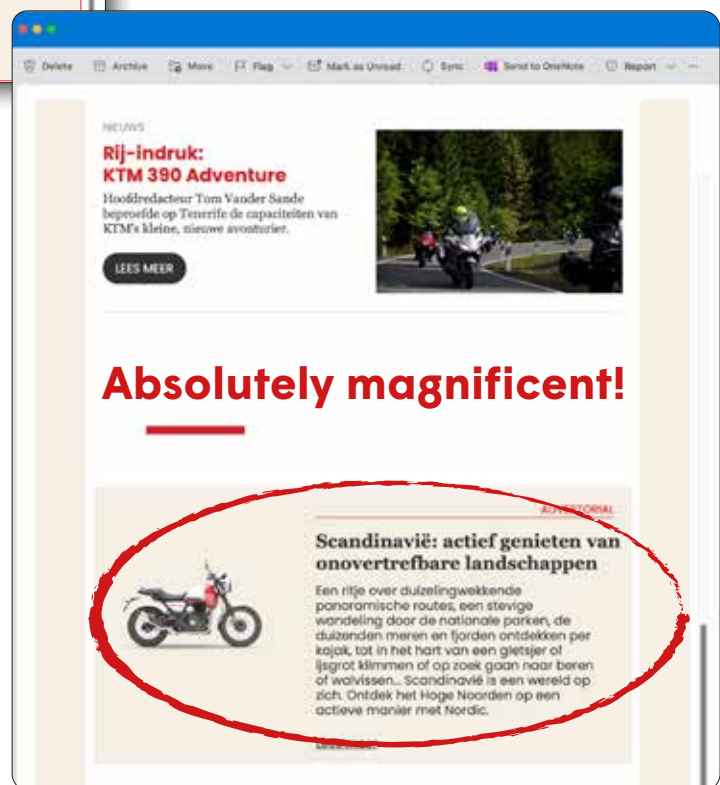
Delete Archive Move Flag Mark as Unread Sync Send to OneNote Report ···

NIEUWS

Rij-indruk: KTM 390 Adventure

Hoofdredacteur Tom Vander Sande beproefde op Tenerife de capaciteiten van KTM's kleine, nieuwe avonturier.

LEES MEER

Absolutely magnificent!

ADVERTORIAL

Scandinavië: actief genieten van onovertrefbare landschappen

Een ritje over duizelingwekkende panoramische routes, een stevige wandeling door de nationale parken, de duizenden meren en fjorden ontdekken per kajak, tot in het hart van een gletsjer of ijsgrot klimmen of op zoek gaan naar beren of walvissen... Scandinavië is een wereld op zich. Ontdek het Hoge Noorden op een actieve manier met Nordic.

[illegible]